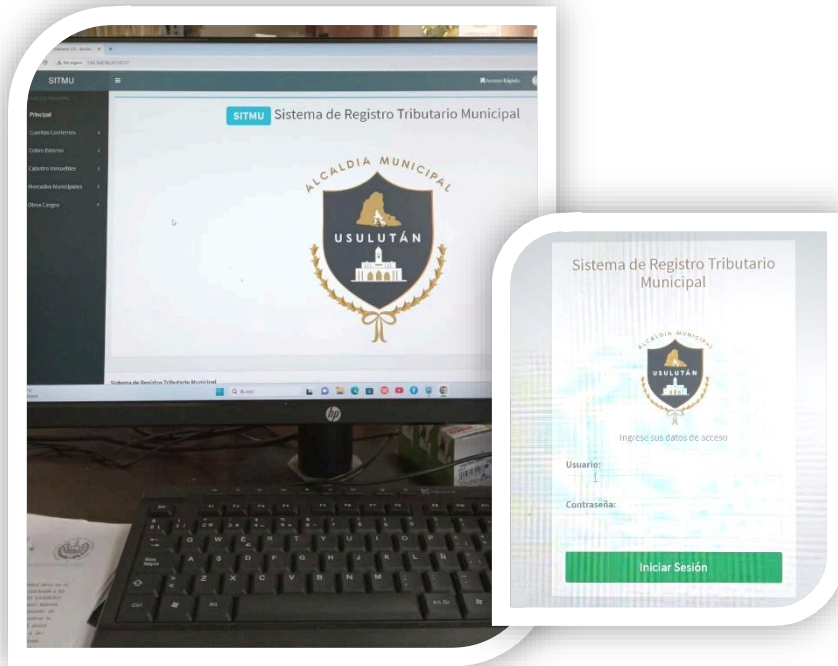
No seguro

SITMU

Acceso Rápido

Principal

Cuentas Corrientes

Cobro Externo

Catastro Inmuebles

Mercados Municipales

Otros Cargos

SITMU Sistema de Registro Tributario Municipal

ALCALDIA MUNICIPAL

USULUTÁN

Sistema de Registro Tributario Municipal

Buscar

hp

Sistema de Registro Tributario Municipal

ALCALDIA MUNICIPAL

USULUTÁN

Ingrese sus datos de acceso

Usuario:

Contraseña:

Iniciar Sesión